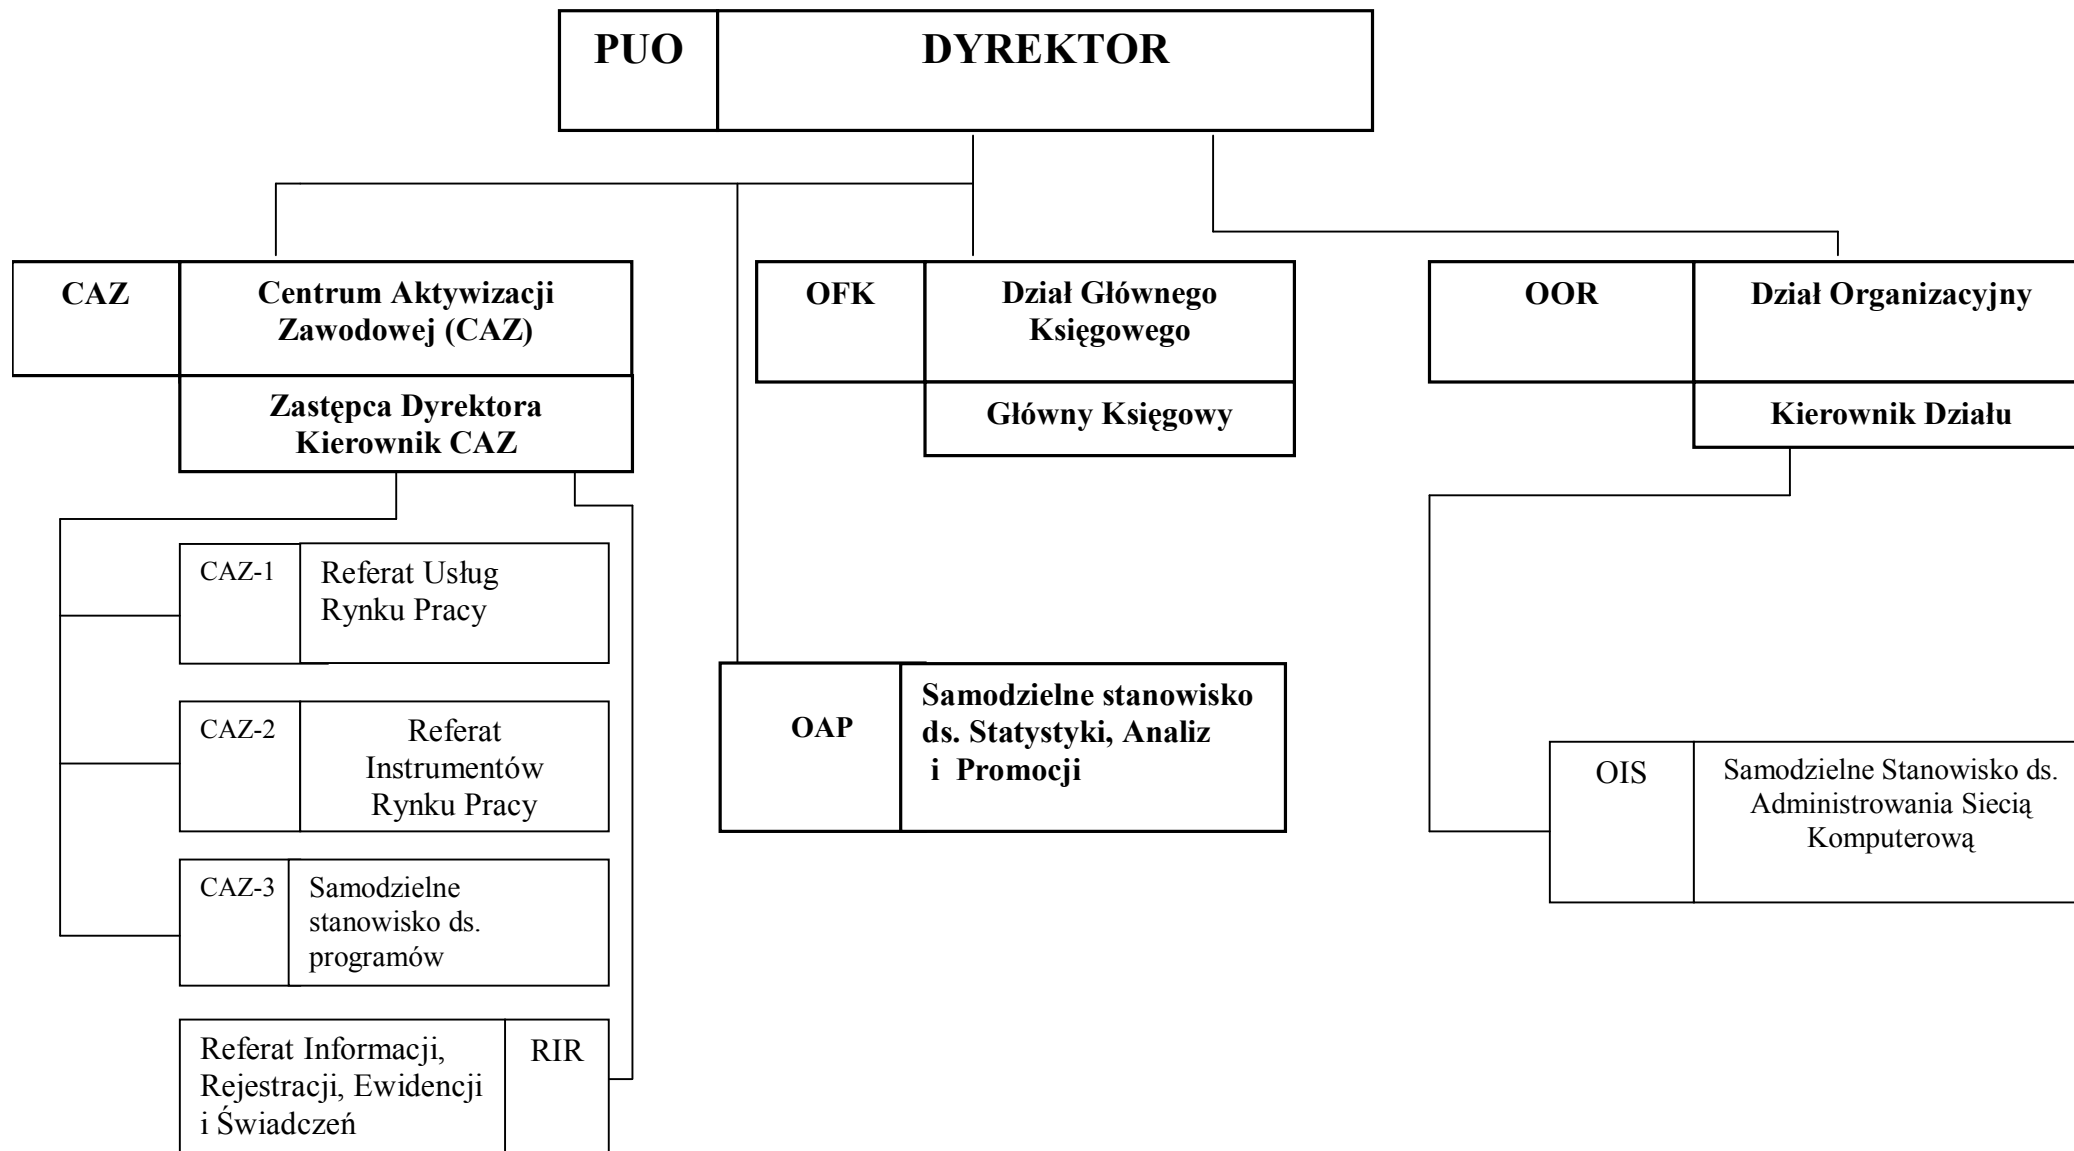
PUO DYREKTOR

CAZ Centrum Aktywizacji Zawodowej (CAZ)

Zastępca Dyrektora Kierownik CAZ

OFK Dział Głównego Księgowego

Główny Księgowy

OOR Dział Organizacyjny

Kierownik Działu

CAZ-1 Referat Usług Rynku Pracy

CAZ-2 Referat Instrumentów Rynku Pracy

CAZ-3 Samodzielne stanowisko ds. programów

Referat Informacji, Rejestracji, Ewidencji i Świadczeń RIR

OAP Samodzielne stanowisko ds. Statystyki, Analiz i Promocji

OIS Samodzielne Stanowisko ds. Administrowania Siecią Komputerową